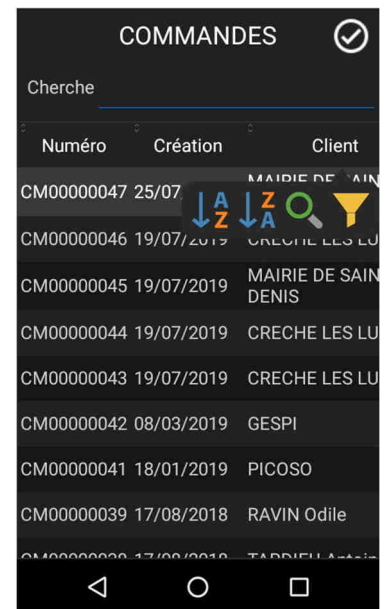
COMMANDES

Cherche

| Numéro | Création | Client |
|---|---|---|
| CM00000047 | 25/07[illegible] | MAIRIE DE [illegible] |
| CM00000046 | 19/07/2019 | CRECHE LES LU |
| CM00000045 | 19/07/2019 | MAIRIE DE SAIN DENIS |
| CM00000044 | 19/07/2019 | CRECHE LES LU |
| CM00000043 | 19/07/2019 | CRECHE LES LU |
| CM00000042 | 08/03/2019 | GESPI |
| CM00000041 | 18/01/2019 | PICOSO |
| CM00000039 | 17/08/2018 | RAVIN Odile |
| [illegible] | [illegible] | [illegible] |

A Z
Z A